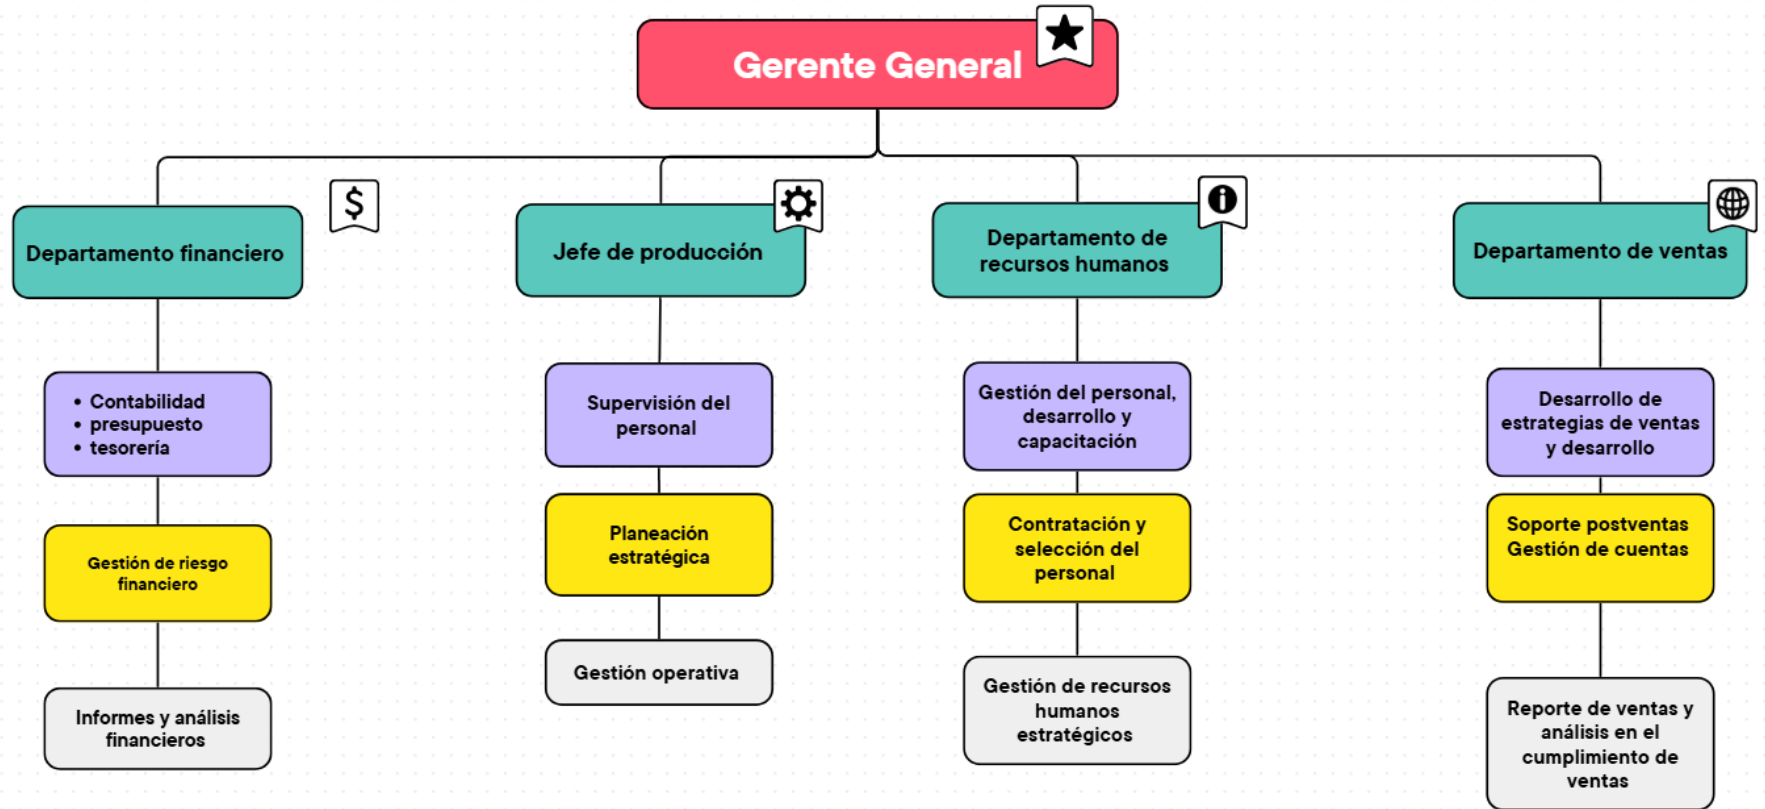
Gerente General

Departamento financiero

$

- Contabilidad
- presupuesto
- tesorería

Gestión de riesgo financiero

Informes y análisis financieros

Jefe de producción

Supervisión del personal

Planeación estratégica

Gestión operativa

Departamento de recursos humanos

Gestión del personal, desarrollo y capacitación

Contratación y selección del personal

Gestión de recursos humanos estratégicos

Departamento de ventas

Desarrollo de estrategias de ventas y desarrollo

Soporte postventas Gestión de cuentas

Reporte de ventas y análisis en el cumplimiento de ventas